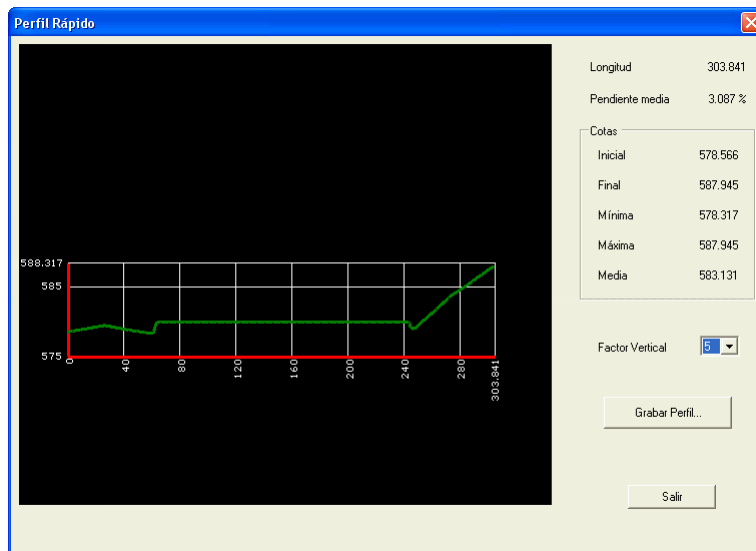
Perfil Rápido

588.317
585
575
0
40
80
120
160
200
240
280
303.841

Longitud 303.841

Pendiente media 3.087 %

Cotas

| | |
|---|---|
| Inicial | 578.566 |
| Final | 587.945 |
| Mínima | 578.317 |
| Máxima | 587.945 |
| Media | 583.131 |

Factor Vertical 5

Grabar Perfil...

Salir